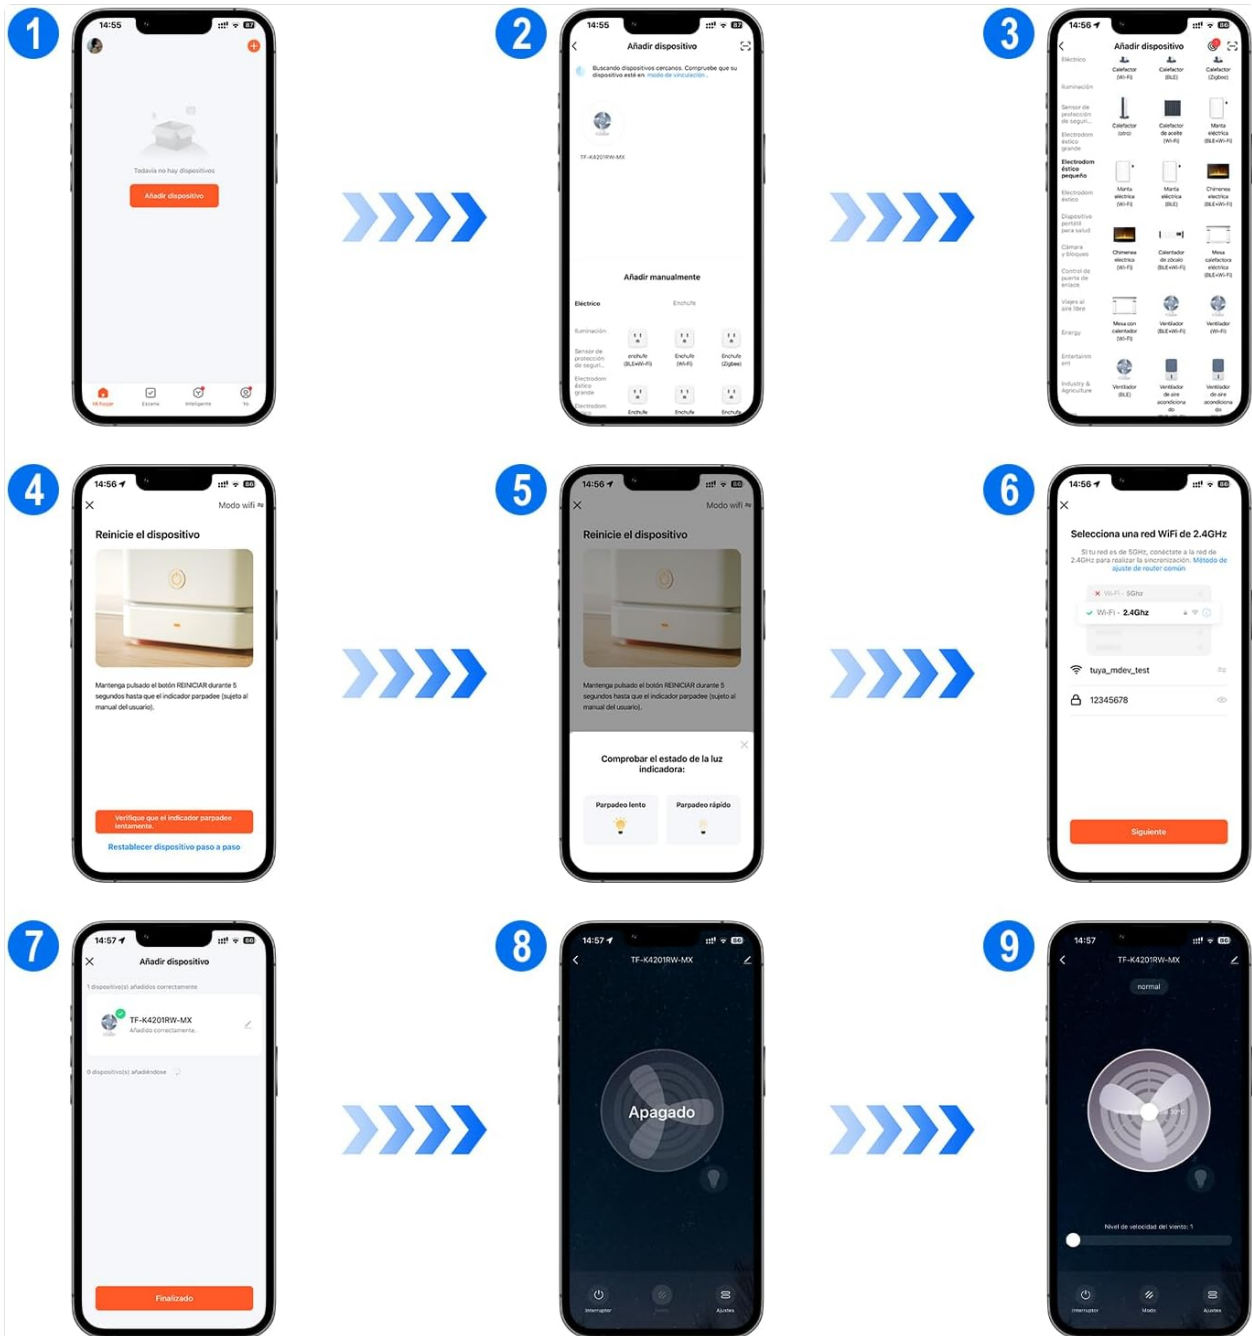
1

14:55

Todavía no hay dispositivos

Añadir dispositivo

Mi hogar Escena Inteligente Yo

2

14:55

Añadir dispositivo

Buscando dispositivos cercanos. Compruebe que su dispositivo esté en modo de vinculación.

TF-K4201RW-MX

Añadir manualmente

Eléctrico Enchufe

Iluminación

Sensor de protección de seguri...

Enchufe (BLE+Wi-Fi) Enchufe (Wi-Fi) Enchufe (Zigbee)

Electrodom éstico grande

Electrodom

Enchufe Enchufe Enchufe

3

14:56

Añadir dispositivo

Eléctrico

Iluminación

Sensor de protección de seguri...

Electrodom éstico grande

Electrodom éstico pequeño

Electrodom éstico

Dispositivo portátil para salud

Cámara y bloqueo

Control de puerta de enlace

Viajes al aire libre

Energy

Entertainment

Industry & Agriculture

Calefactor (Wi-Fi) Calefactor (BLE) Calefactor (Zigbee)

Calefactor (otro) Calefactor de aceite (Wi-Fi) Manta eléctrica (BLE+Wi-Fi)

Manta eléctrica (Wi-Fi) Manta eléctrica (BLE) Chimenea eléctrica (BLE+Wi-Fi)

Chimenea eléctrica (Wi-Fi) Calentador de zócalo (BLE+Wi-Fi) Mesa calefactora eléctrica (BLE+Wi-Fi)

Mesa con calentador (Wi-Fi) Ventilador (BLE+Wi-Fi) Ventilador (Wi-Fi)

Ventilador (BLE) Ventilador de aire acondiciona do Ventilador de aire acondiciona do

4

14:56

Modo wifi

Reinicie el dispositivo

Mantenga pulsado el botón REINICIAR durante 5 segundos hasta que el indicador parpadee (sujeto al manual del usuario).

Verifique que el indicador parpadee lentamente.

Restablecer dispositivo paso a paso

5

14:56

Modo wifi

Reinicie el dispositivo

Mantenga pulsado el botón REINICIAR durante 5 segundos hasta que el indicador parpadee (sujeto al manual del usuario).

Comprobar el estado de la luz indicadora:

Parpadeo lento Parpadeo rápido

6

14:56

Selecciona una red WiFi de 2.4GHz

Si tu red es de 5GHz, conéctate a la red de 2.4GHz para realizar la sincronización. Método de ajuste de router común

Wi-Fi - 5Ghz

Wi-Fi - 2.4Ghz

tuya_mdev_test

12345678

Siguiente

7

14:57

Añadir dispositivo

1 dispositivo(s) añadidos correctamente

TF-K4201RW-MX

Añadido correctamente

0 dispositivo(s) añadiéndose

Finalizado

8

14:57

TF-K4201RW-MX

Apagado

Interruptor Ajustes

9

14:57

TF-K4201RW-MX

normal

Nivel de velocidad del viento: 1

Interruptor Modo Ajustes